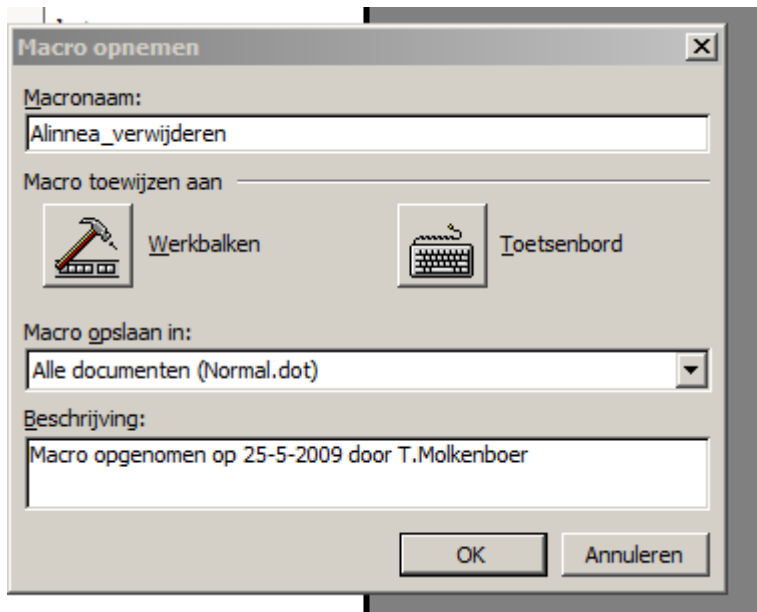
Macro opnemen

Macronaam:

Alinnea_verwijderen

Macro toewijzen aan

Werkbalken

Toetsenbord

Macro opslaan in:

Alle documenten (Normal.dot)

Beschrijving:

Macro opgenomen op 25-5-2009 door T.Molkenboer

OK

Annuleren